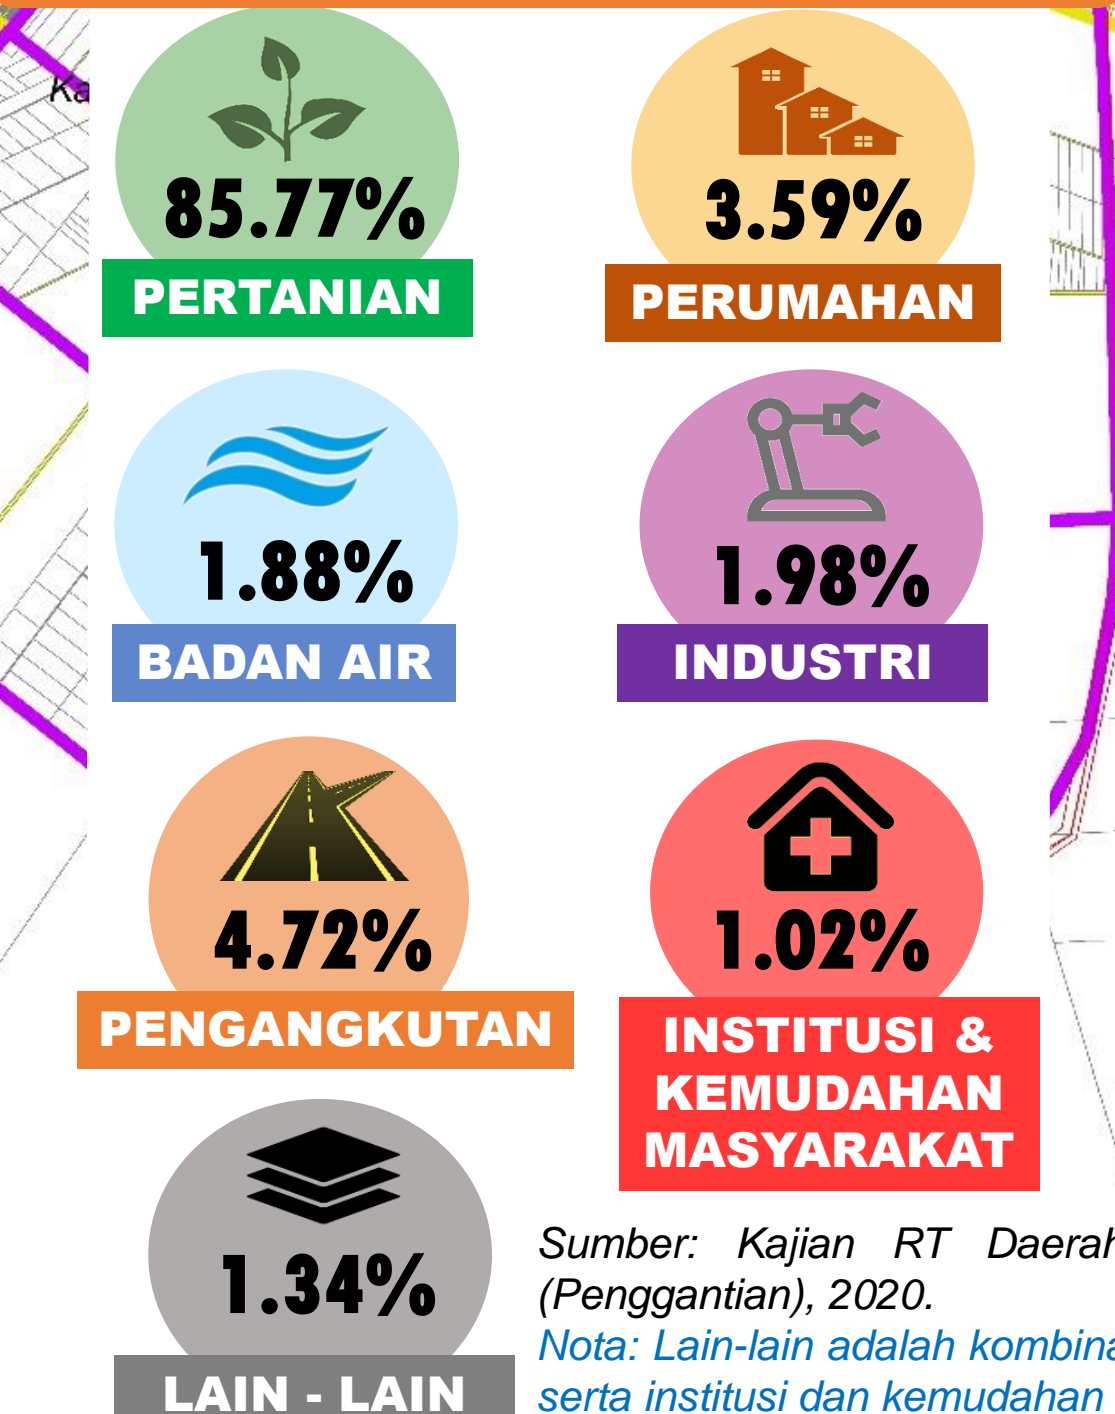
Ka

85.77%
PERTANIAN

3.59%
PERUMAHAN

1.88%
BADAN AIR

1.98%
INDUSTRI

4.72%
PENGANGKUTAN

1.02%
INSTITUSI & KEMUDAHAN MASYARAKAT

1.34%
LAIN - LAIN

Sumber: Kajian RT Daerah (Penggantian), 2020.
Nota: Lain-lain adalah kombina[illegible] serta institusi dan kemudahan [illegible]